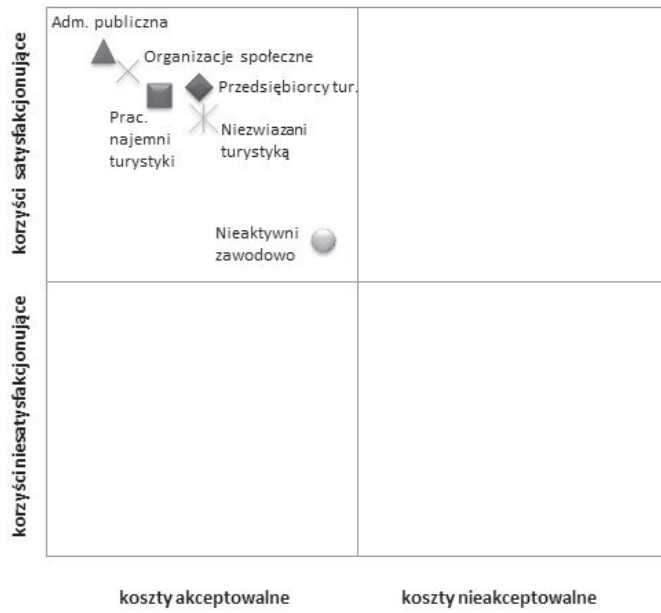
korzyści satysfakcjonujące

korzyści niesatysfakcjonujące

Adm. publiczna

Organizacje społeczne

Przedsiębiorcy tur.

Prac. najemni turystyki

Niezwiazani turystyką

Nieaktywni zawodowo

koszty akceptowalne

koszty nieakceptowalne